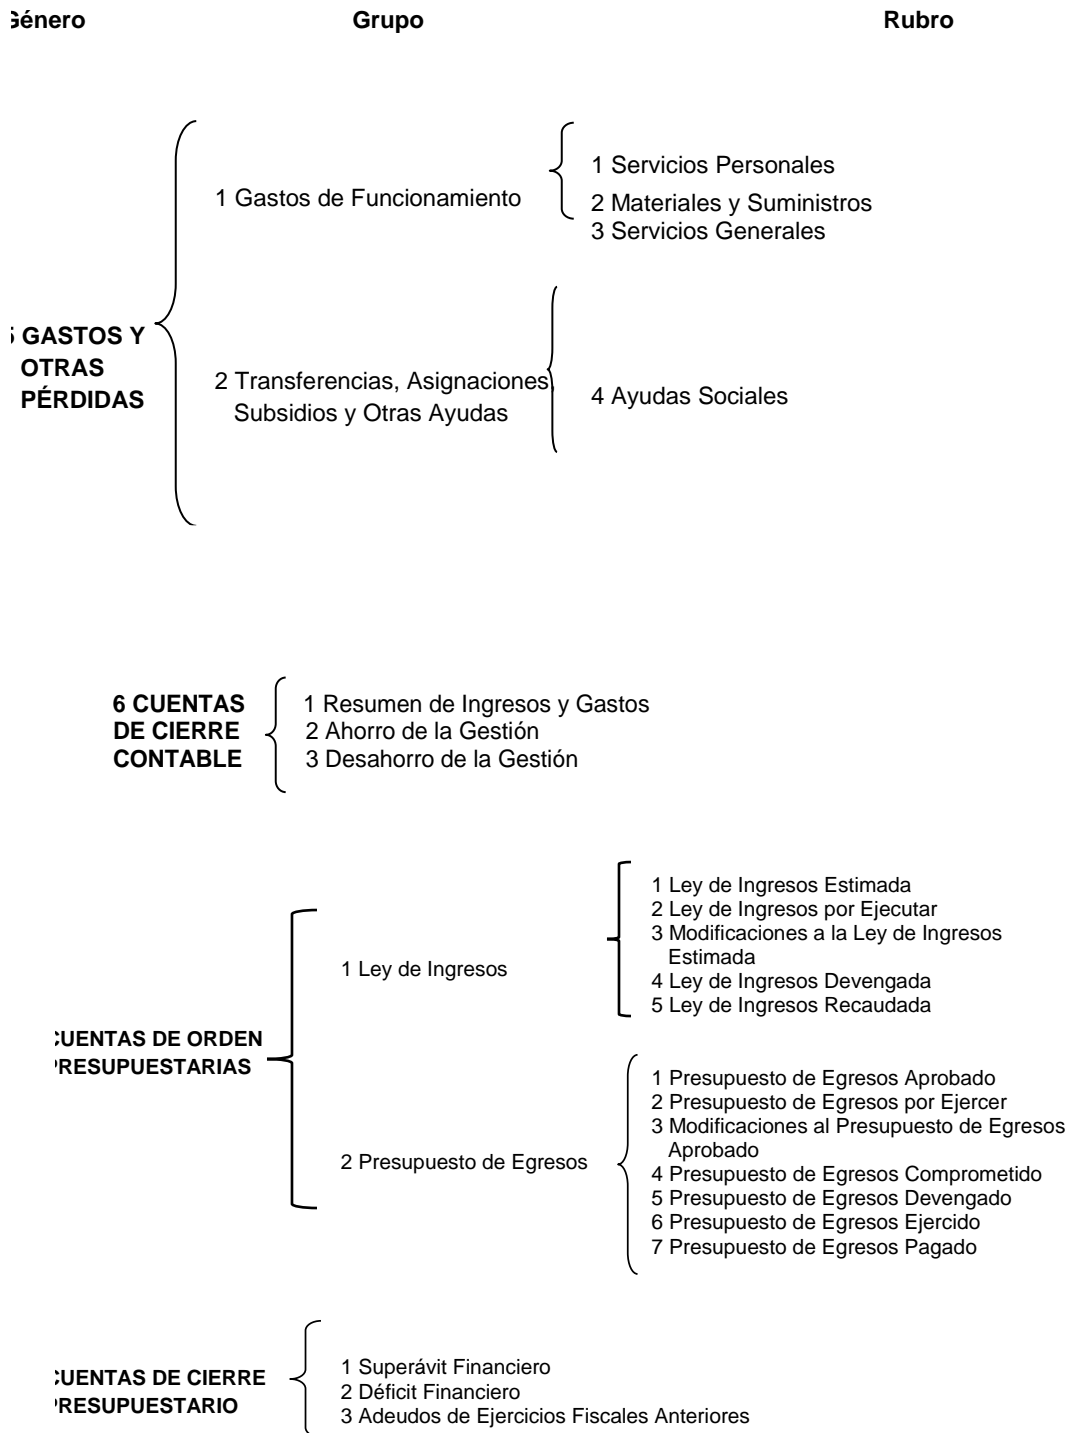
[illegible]énero Grupo Rubro

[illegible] GASTOS Y OTRAS PÉRDIDAS

1 Gastos de Funcionamiento

1 Servicios Personales
2 Materiales y Suministros
3 Servicios Generales

2 Transferencias, Asignaciones, Subsidios y Otras Ayudas

4 Ayudas Sociales

6 CUENTAS DE CIERRE CONTABLE

1 Resumen de Ingresos y Gastos
2 Ahorro de la Gestión
3 Desahorro de la Gestión

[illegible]CUENTAS DE ORDEN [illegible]RESUPUESTARIAS

1 Ley de Ingresos

1 Ley de Ingresos Estimada
2 Ley de Ingresos por Ejecutar
3 Modificaciones a la Ley de Ingresos Estimada
4 Ley de Ingresos Devengada
5 Ley de Ingresos Recaudada

2 Presupuesto de Egresos

1 Presupuesto de Egresos Aprobado
2 Presupuesto de Egresos por Ejercer
3 Modificaciones al Presupuesto de Egresos Aprobado
4 Presupuesto de Egresos Comprometido
5 Presupuesto de Egresos Devengado
6 Presupuesto de Egresos Ejercido
7 Presupuesto de Egresos Pagado

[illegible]CUENTAS DE CIERRE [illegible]RESUPUESTARIO

1 Superávit Financiero
2 Déficit Financiero
3 Adeudos de Ejercicios Fiscales Anteriores